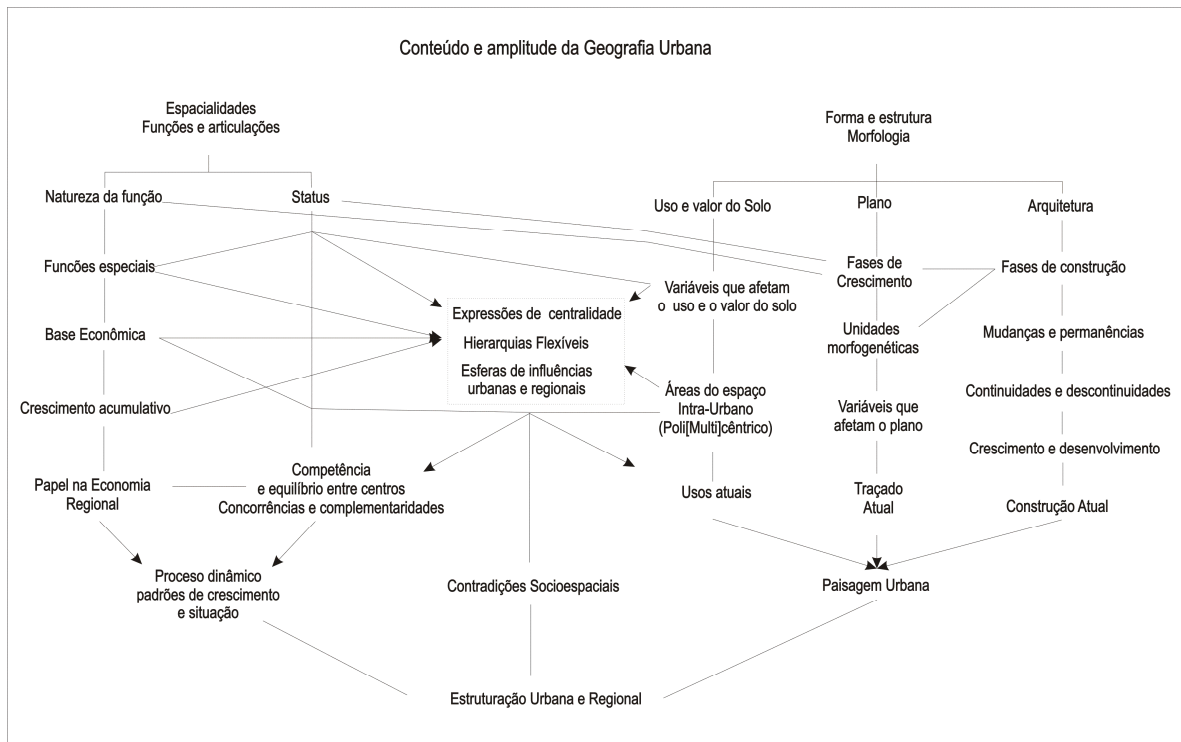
Conteúdo e amplitude da Geografia Urbana

Espacialidades
Funções e articulações

Natureza da função

Status

Funções especiais

Base Econômica

Crescimento acumulativo

Papel na Economia Regional

Competência e equilíbrio entre centros
Concorrências e complementaridades

Proceso dinâmico padrões de crescimento e situação

Expressões de centralidade
Hierarquias Flexíveis
Esferas de influências urbanas e regionais

Contradições Socioespaciais

Forma e estrutura
Morfologia

Uso e valor do Solo

Plano

Arquitetura

Variáveis que afetam o uso e o valor do solo

Fases de Crescimento

Fases de construção

Unidades morfogenéticas

Mudanças e permanências

Áreas do espaço Intra-Urbano (Poli[Multi]cêntrico)

Variáveis que afetam o plano

Continuidades e descontinuidades

Crescimento e desenvolvimento

Usos atuais

Traçado Atual

Construção Atual

Paisagem Urbana

Estruturação Urbana e Regional